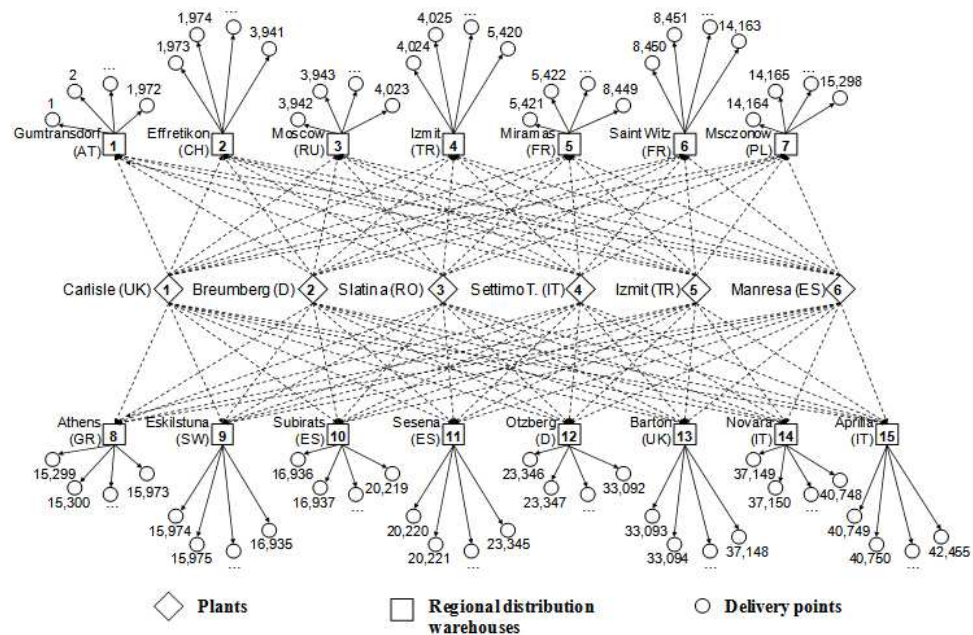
1,974 ... 1,973 3,941 2 ... 1,972 1 Gumtransdorf (AT) 1 Effretikon (CH) 2

4,025 ... 4,024 5,420 3,943 ... 3,942 4,023 Moscow (RU) 3 Izmit (TR) 4

8,451 ... 14,163 8,450 5,422 ... 5,421 8,449 Miramas (FR) 5 Saint Witz (FR) 6 14,165 ... 14,164 15,298 Msczonow (PL) 7

Carlisle (UK) 1 Breumberg (D) 2 Slatina (RO) 3 Settimo T. (IT) 4 Izmit (TR) 5 Manresa (ES) 6

Athens (GR) 8 15,299 15,300 ... 15,973

Eskilstuna (SW) 9 15,974 15,975 ... 16,935

Subirats (ES) 10 16,936 16,937 ... 20,219

Sesena (ES) 11 20,220 20,221 ... 23,345

Otzberg (D) 12 23,346 23,347 ... 33,092

Barton (UK) 13 33,093 33,094 ... 37,148

Novara (IT) 14 37,149 37,150 ... 40,748

Aprilia (IT) 15 40,749 40,750 ... 42,455

Plants

Regional distribution warehouses

Delivery points